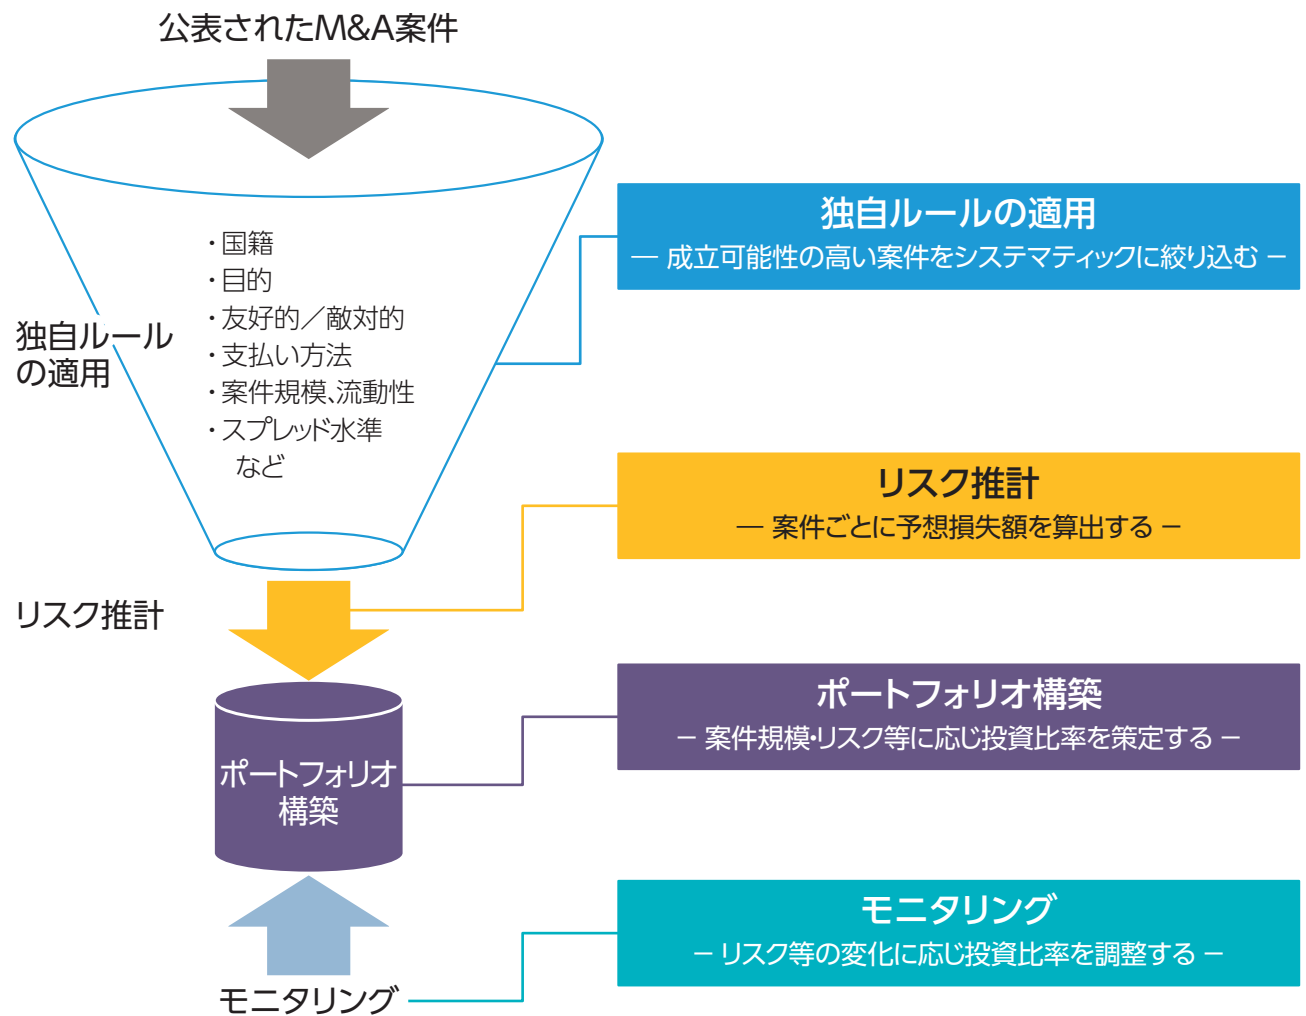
公表されたM&A案件

・国籍
・目的
・友好的／敵対的
・支払い方法
・案件規模､流動性
・スプレッド水準
など

独自ルールの適用

独自ルールの適用
— 成立可能性の高い案件をシステマティックに絞り込む —

リスク推計

リスク推計
— 案件ごとに予想損失額を算出する —

ポートフォリオ構築

ポートフォリオ構築
– 案件規模･リスク等に応じ投資比率を策定する –

モニタリング
– リスク等の変化に応じ投資比率を調整する –

モニタリング